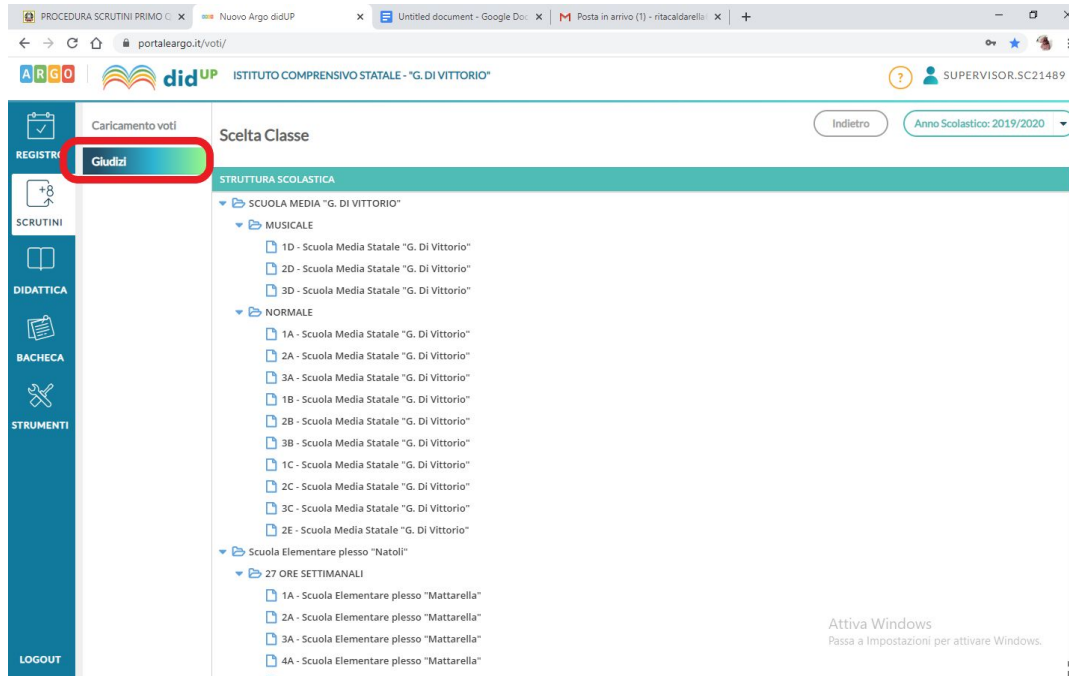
PROCEDURA SCRUTINI PRIMO C × Nuovo Argo didUP × Untitled document - Google Doc × Posta in arrivo (1) - ritacaldarella × +

portaleargo.it/voti/

ARGO didUP ISTITUTO COMPRENSIVO STATALE - "G. DI VITTORIO" ? SUPERVISOR.SC21489

REGISTRO

SCRUTINI

DIDATTICA

BACHECA

STRUMENTI

LOGOUT

Caricamento voti

Giudizi

Scelta Classe

Indietro

Anno Scolastico: 2019/2020

STRUTTURA SCOLASTICA

SCUOLA MEDIA "G. DI VITTORIO"

MUSICALE

1D - Scuola Media Statale "G. Di Vittorio"

2D - Scuola Media Statale "G. Di Vittorio"

3D - Scuola Media Statale "G. Di Vittorio"

NORMALE

1A - Scuola Media Statale "G. Di Vittorio"

2A - Scuola Media Statale "G. Di Vittorio"

3A - Scuola Media Statale "G. Di Vittorio"

1B - Scuola Media Statale "G. Di Vittorio"

2B - Scuola Media Statale "G. Di Vittorio"

3B - Scuola Media Statale "G. Di Vittorio"

1C - Scuola Media Statale "G. Di Vittorio"

2C - Scuola Media Statale "G. Di Vittorio"

3C - Scuola Media Statale "G. Di Vittorio"

2E - Scuola Media Statale "G. Di Vittorio"

Scuola Elementare plesso "Natoli"

27 ORE SETTIMANALI

1A - Scuola Elementare plesso "Mattarella"

2A - Scuola Elementare plesso "Mattarella"

3A - Scuola Elementare plesso "Mattarella"

4A - Scuola Elementare plesso "Mattarella"

Attiva Windows
Passa a Impostazioni per attivare Windows.